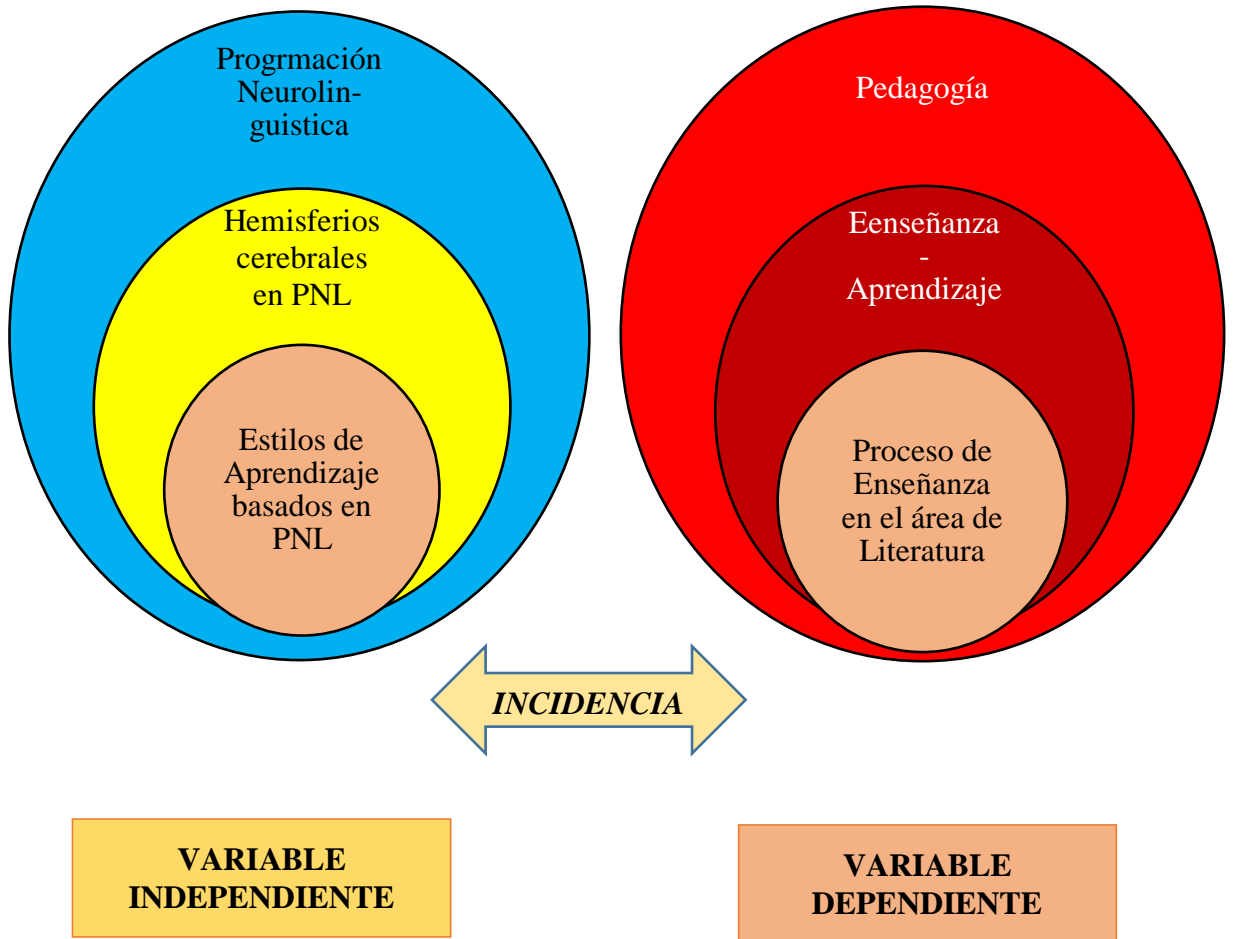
Progrmación Neurolinguistica

Hemisferios cerebrales en PNL

Estilos de Aprendizaje basados en PNL

Pedagogía

Eenseñanza - Aprendizaje

Proceso de Enseñanza en el área de Literatura

INCIDENCIA

VARIABLE INDEPENDIENTE

VARIABLE DEPENDIENTE